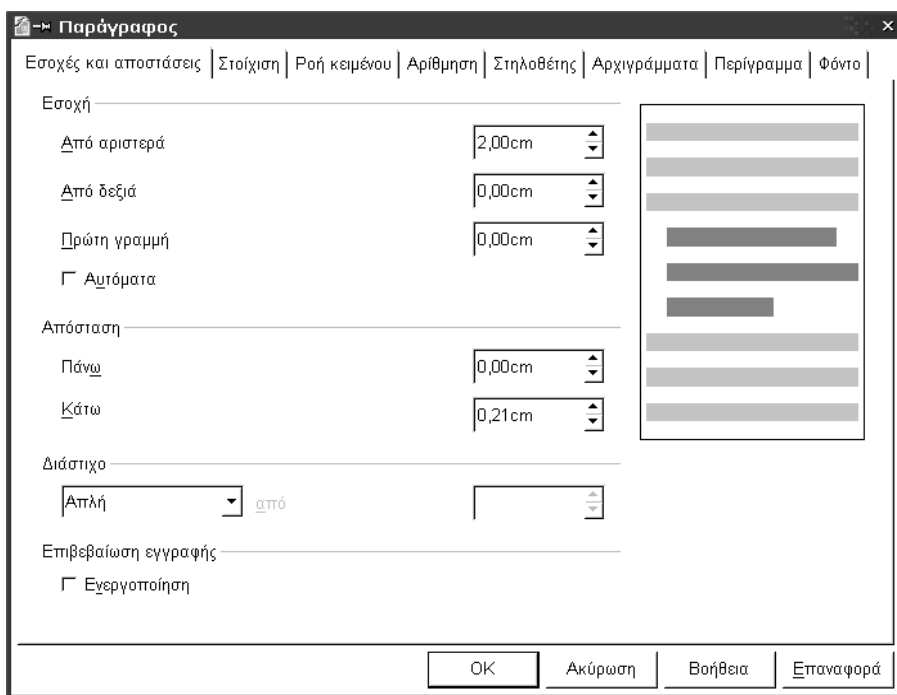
Παράγραφος

Εσοχές και αποστάσεις | Στοίχιση | Ροή κειμένου | Αρίθμηση | Στηλοθέτης | Αρχιγράμματα | Περίγραμμα | Φόντο

Εσοχή

Από αριστερά 2,00cm

Από δεξιά 0,00cm

Πρώτη γραμμή 0,00cm

Αυτόματα

Απόσταση

Πάνω 0,00cm

Κάτω 0,21cm

Διάστιχο

Απλή από

Επιβεβαίωση εγγραφής

Ενεργοποίηση

OK Ακύρωση Βοήθεια Επαναφορά